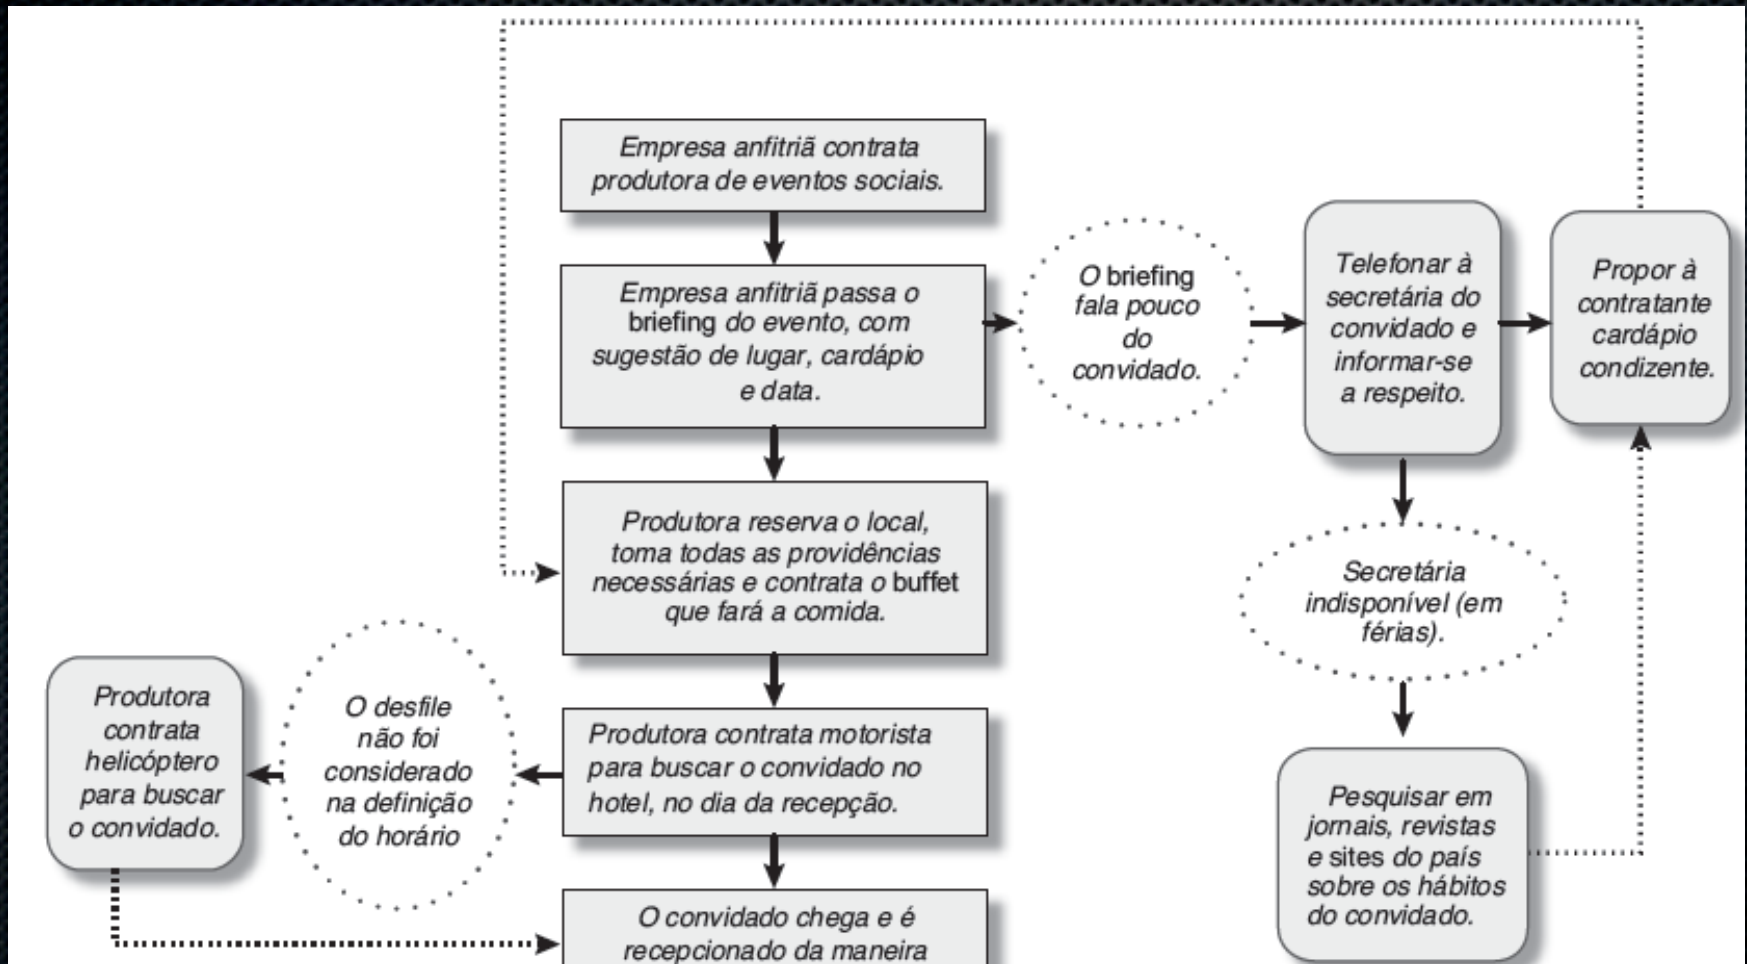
Empresa anfitriã contrata produtora de eventos sociais.

Empresa anfitriã passa o briefing do evento, com sugestão de lugar, cardápio e data.

O briefing fala pouco do convidado.

Telefonar à secretária do convidado e informar-se a respeito.

Propor à contratante cardápio condizente.

Produtora reserva o local, toma todas as providências necessárias e contrata o buffet que fará a comida.

Secretária indisponível (em férias).

Pesquisar em jornais, revistas e sites do país sobre os hábitos do convidado.

Produtora contrata motorista para buscar o convidado no hotel, no dia da recepção.

O desfile não foi considerado na definição do horário

Produtora contrata helicóptero para buscar o convidado.

O convidado chega e é recepcionado da maneira